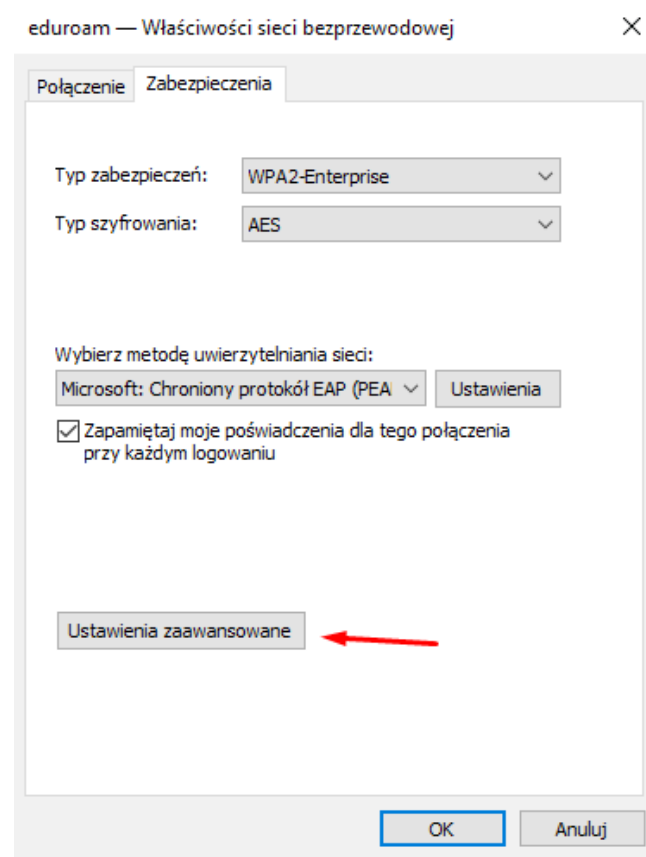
eduroam — Właściwości sieci bezprzewodowej

×

Połączenie Zabezpieczenia

Typ zabezpieczeń: WPA2-Enterprise

Typ szyfrowania: AES

Wybierz metodę uwierzytelniania sieci:

Microsoft: Chroniony protokół EAP (PEA

Ustawienia

Zapamiętaj moje poświadczenia dla tego połączenia przy każdym logowaniu

Ustawienia zaawansowane

OK

Anuluj